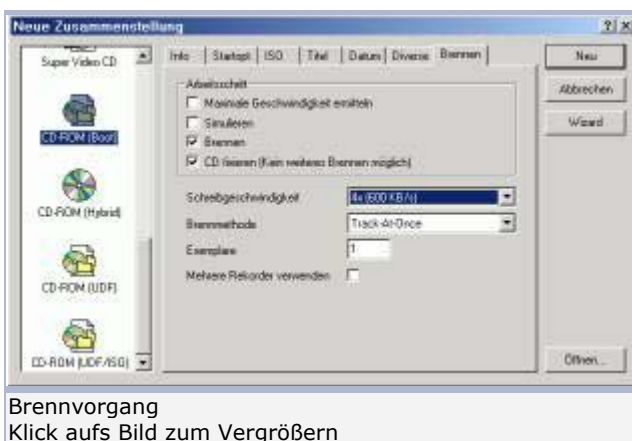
Neue Zusammenstellung

?|x

Super Video CD

CD-ROM (Boot)

CD-ROM (Hybrid)

CD-ROM (UDF)

CD-ROM (UDF/ISO)

Info | Startopt | ISO | Titel | Datum | Diverse | Brennen

Arbeitsschritt

Maximale Geschwindigkeit ermitteln

Simulieren

Brennen

CD fixieren (Kein weiteres Brennen möglich)

Schreibgeschwindigkeit | 4x (600 KB/s)

Brennmethode | Track-At-Once

Exemplare | 1

Mehrere Rekorder verwenden

Neu

Abbrechen

Wizard

Öffnen...

Brennvorgang
Klick aufs Bild zum Vergrößern